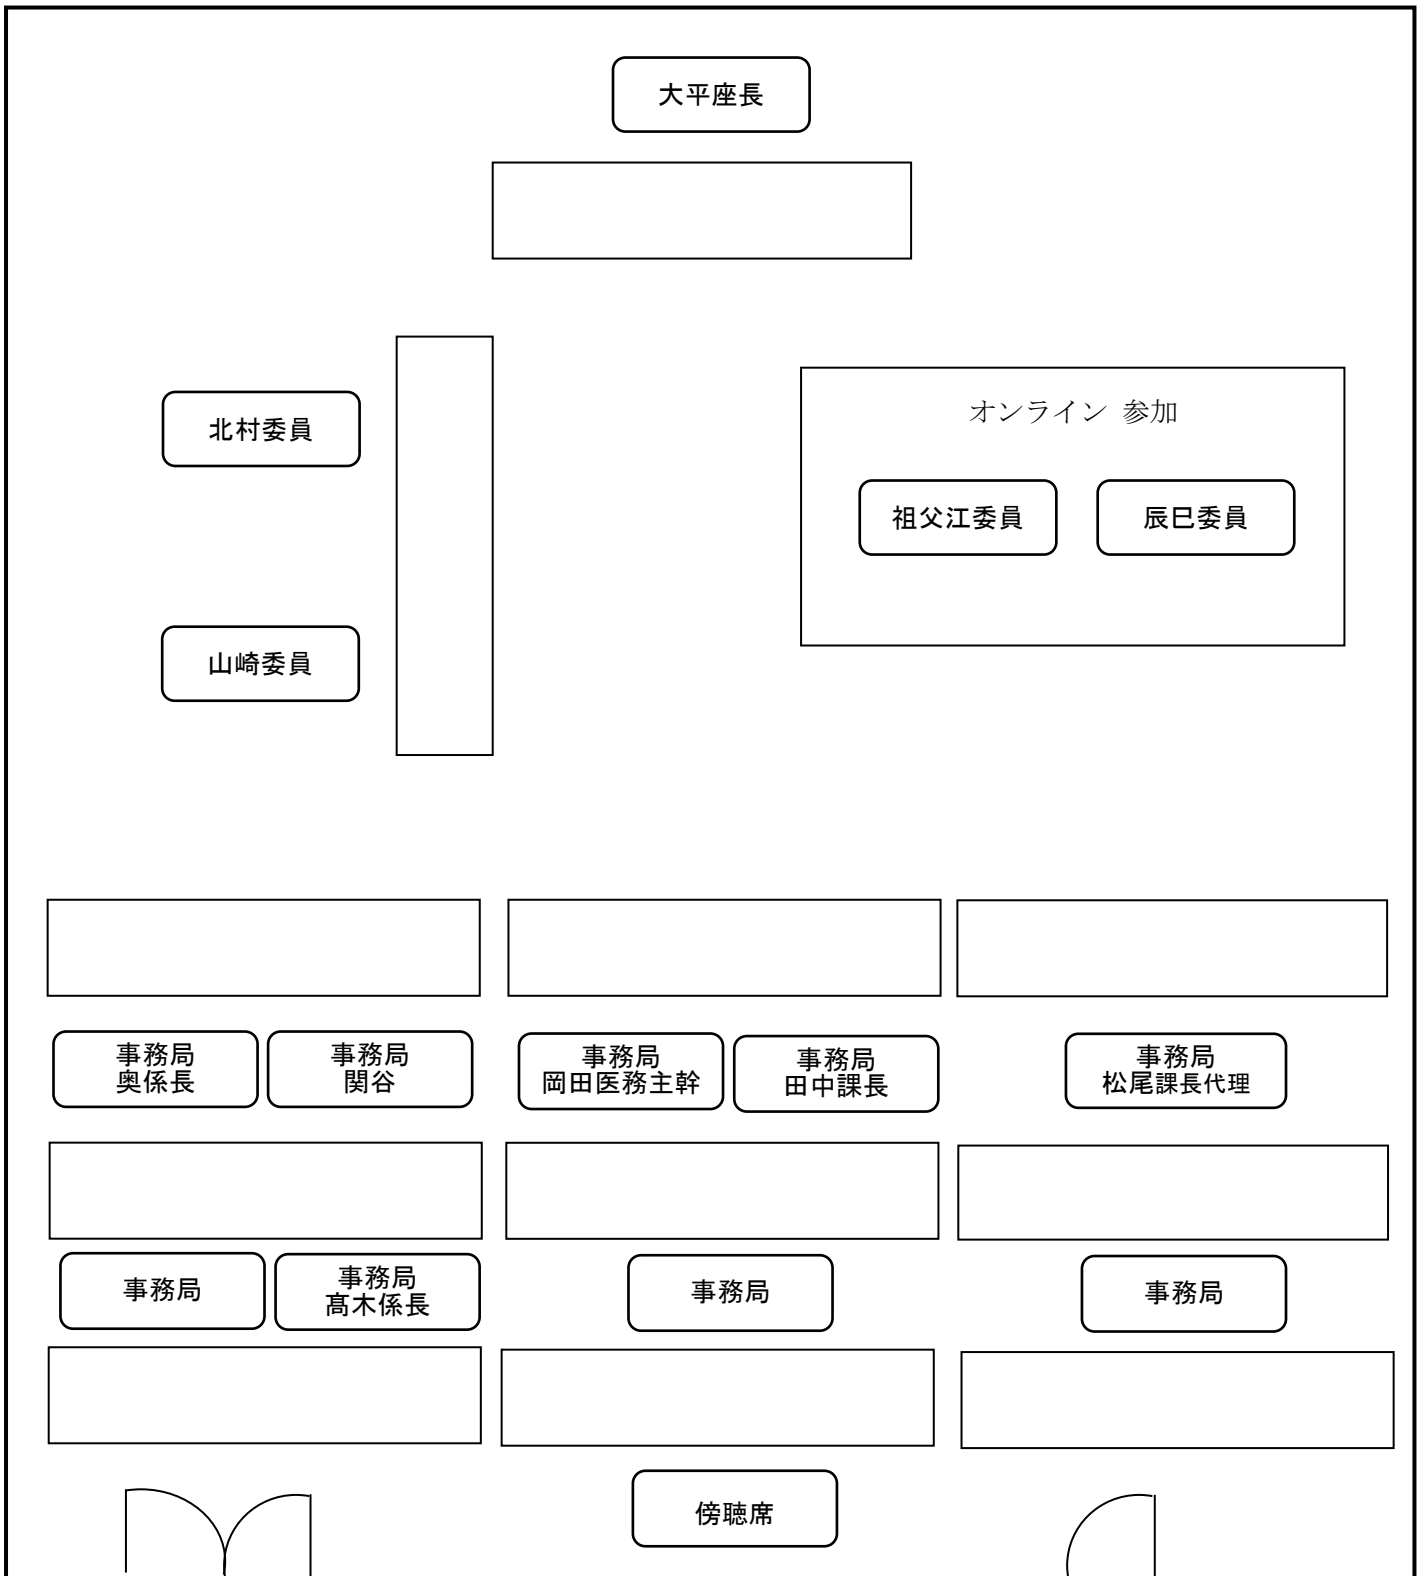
大平座長

北村委員

山崎委員

オンライン 参加

祖父江委員

辰巳委員

事務局
奥係長

事務局
関谷

事務局
岡田医務主幹

事務局
田中課長

事務局
松尾課長代理

事務局

事務局
髙木係長

事務局

事務局

傍聴席